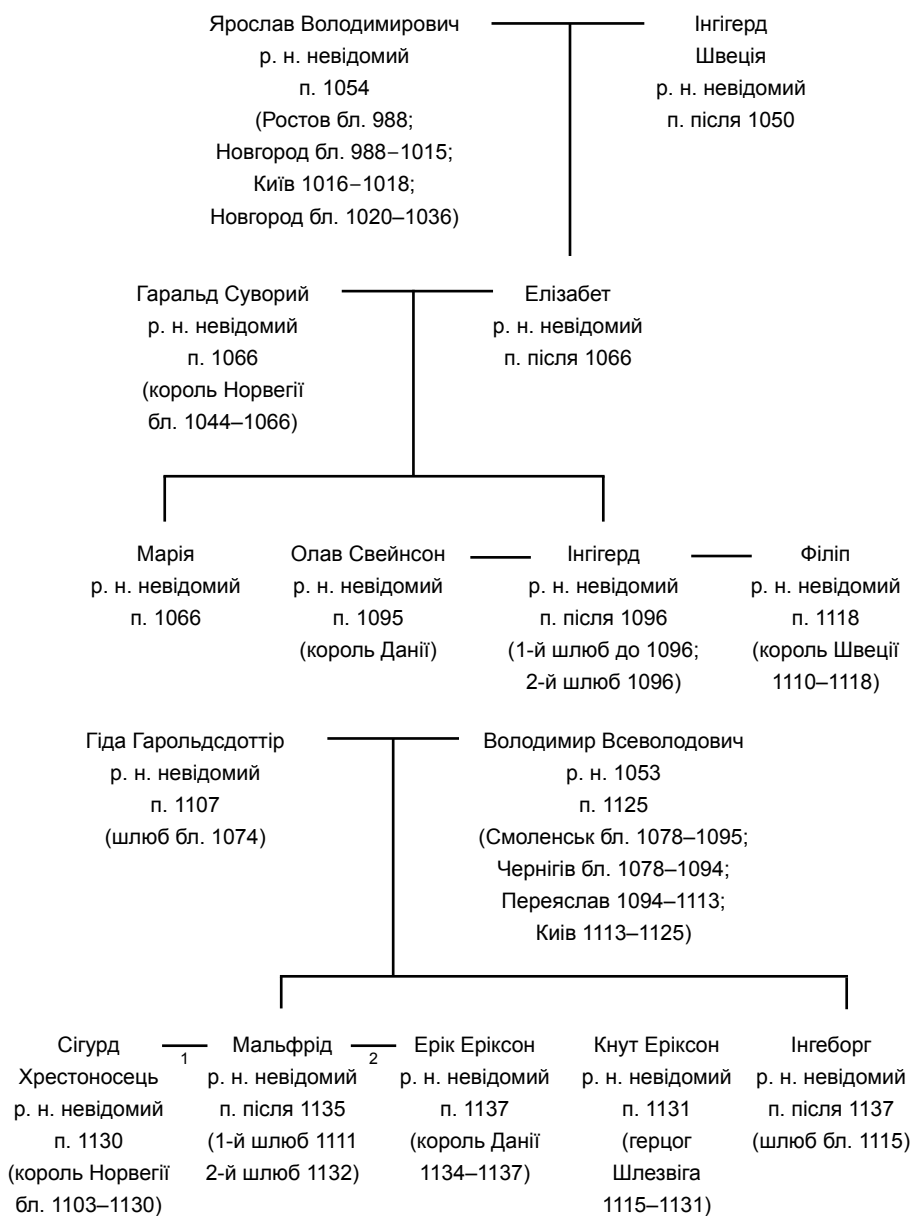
Ярослав Володимирович
р. н. невідомий
п. 1054
(Ростов бл. 988;
Новгород бл. 988–1015;
Київ 1016–1018;
Новгород бл. 1020–1036)

Інгігерд
Швеція
р. н. невідомий
п. після 1050

Гаральд Суворий
р. н. невідомий
п. 1066
(король Норвегії
бл. 1044–1066)

Елізабет
р. н. невідомий
п. після 1066

Марія
р. н. невідомий
п. 1066

Олав Свейнсон
р. н. невідомий
п. 1095
(король Данії)

Інгігерд
р. н. невідомий
п. після 1096
(1-й шлюб до 1096;
2-й шлюб 1096)

Філіп
р. н. невідомий
п. 1118
(король Швеції
1110–1118)

Гіда Гарольдсдоттір
р. н. невідомий
п. 1107
(шлюб бл. 1074)

Володимир Всеволодович
р. н. 1053
п. 1125
(Смоленськ бл. 1078–1095;
Чернігів бл. 1078–1094;
Переяслав 1094–1113;
Київ 1113–1125)

Сігурд
Хрестоносець
р. н. невідомий
п. 1130
(король Норвегії
бл. 1103–1130)

1

Мальфрід
р. н. невідомий
п. після 1135
(1-й шлюб 1111
2-й шлюб 1132)

2

Ерік Еріксон
р. н. невідомий
п. 1137
(король Данії
1134–1137)

Кнут Еріксон
р. н. невідомий
п. 1131
(герцог
Шлезвіга
1115–1131)

Інгеборг
р. н. невідомий
п. після 1137
(шлюб бл. 1115)